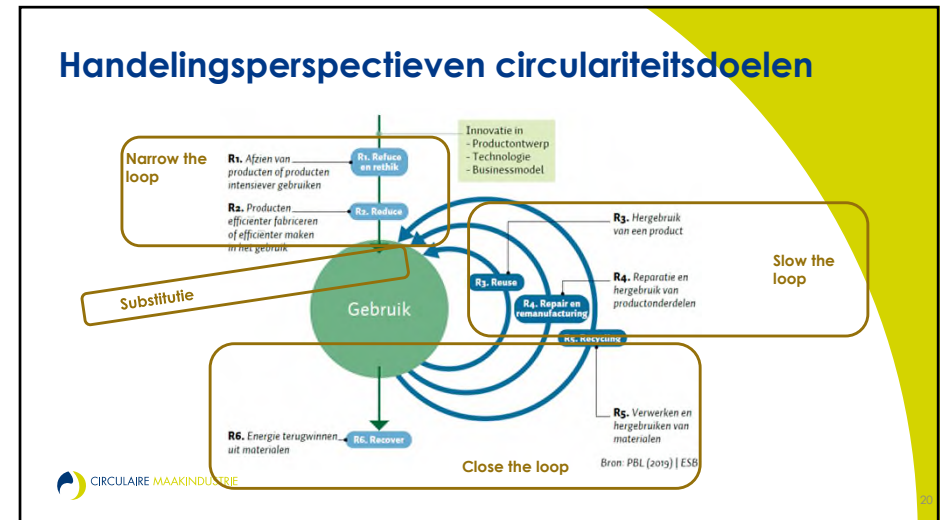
Handelingsperspectieven circulariteitsdoelen

Innovatie in
- Productontwerp
- Technologie
- Businessmodel

Narrow the loop

R1. Afzien van producten of producten intensiever gebruiken

R1. Refuse en rethink

R2. Producten efficiënter fabriceren of efficiënter maken in het gebruik

R2. Reduce

Substitutie

Gebruik

R3. Hergebruik van een product

R3. Reuse

Slow the loop

R4. Reparatie en hergebruik van productonderdelen

R4. Repair en remanufacturing

R5. Recycling

R5. Verwerken en hergebruiken van materialen

R6. Energie terugwinnen uit materialen

R6. Recover

Close the loop

Bron: PBL (2019) | ESB

CIRCULAIRE MAAKINDUSTRIE

20